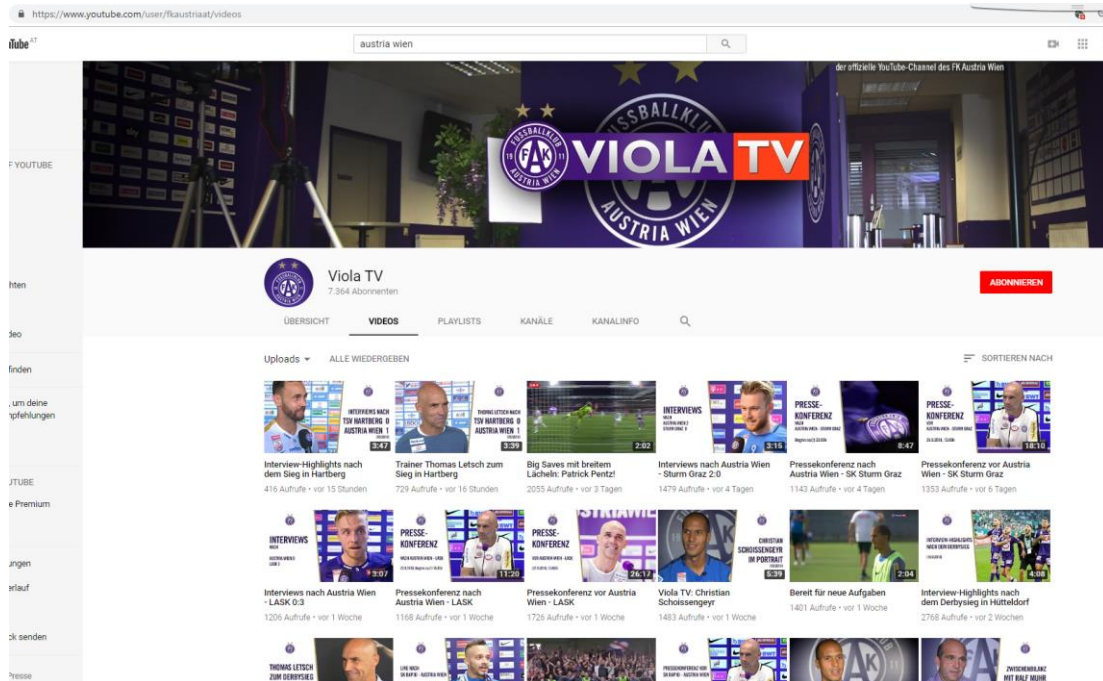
https://www.youtube.com/user/fkaustriaat/videos

iTube AT

austria wien

F YOUTUBE

hten

deo

finden

, um deine
npfehlungen

UTUBE

e Premium

ungen

erlauf

ck senden

Presse

der offizielle YouTube-Channel des FK Austria Wien

FUSSBALLKLUB FAK 1911 AUSTRIA WIEN VIOLA TV

Viola TV
7.364 Abonnenten

ABONNIEREN

ÜBERSICHT VIDEOS PLAYLISTS KANÄLE KANALINFO

Uploads ALLE WIEDERGEBEN

SORTIEREN NACH

INTERVIEWS NACH TSV HARTBERG 0 AUSTRIA WIEN 1
3:47
Interview-Highlights nach dem Sieg in Hartberg
416 Aufrufe • vor 15 Stunden

THOMAS LETSCH NACH TSV HARTBERG 0 AUSTRIA WIEN 1
3:39
Trainer Thomas Letsch zum Sieg in Hartberg
729 Aufrufe • vor 16 Stunden

2:02
Big Saves mit breitem Lächeln: Patrick Pentz!
2055 Aufrufe • vor 3 Tagen

INTERVIEWS
3:15
Interviews nach Austria Wien - Sturm Graz 2:0
1479 Aufrufe • vor 4 Tagen

PRESSE-KONFERENZ
8:47
Pressekonferenz nach Austria Wien - SK Sturm Graz
1143 Aufrufe • vor 4 Tagen

PRESSE-KONFERENZ
18:10
Pressekonferenz vor Austria Wien - SK Sturm Graz
1353 Aufrufe • vor 6 Tagen

INTERVIEWS
3:07
Interviews nach Austria Wien - LASK 0:3
1206 Aufrufe • vor 1 Woche

PRESSE-KONFERENZ
11:20
Pressekonferenz nach Austria Wien - LASK
1168 Aufrufe • vor 1 Woche

PRESSE-KONFERENZ
26:17
Pressekonferenz vor Austria Wien - LASK
1726 Aufrufe • vor 1 Woche

CHRISTIAN SCHOISSENGEYR IM PORTRAIT
5:39
Viola TV: Christian Schoissengeyr
1483 Aufrufe • vor 1 Woche

2:04
Bereit für neue Aufgaben
1401 Aufrufe • vor 1 Woche

INTERVIEW-HIGHLIGHTS NACH DEM DERBYSIEG
4:08
Interview-Highlights nach dem Derbysieg in Hütteldorf
2768 Aufrufe • vor 2 Wochen

THOMAS LETSCH ZUM DERBYSIEG

ZWISCHENBILANZ MIT RALF MUHR